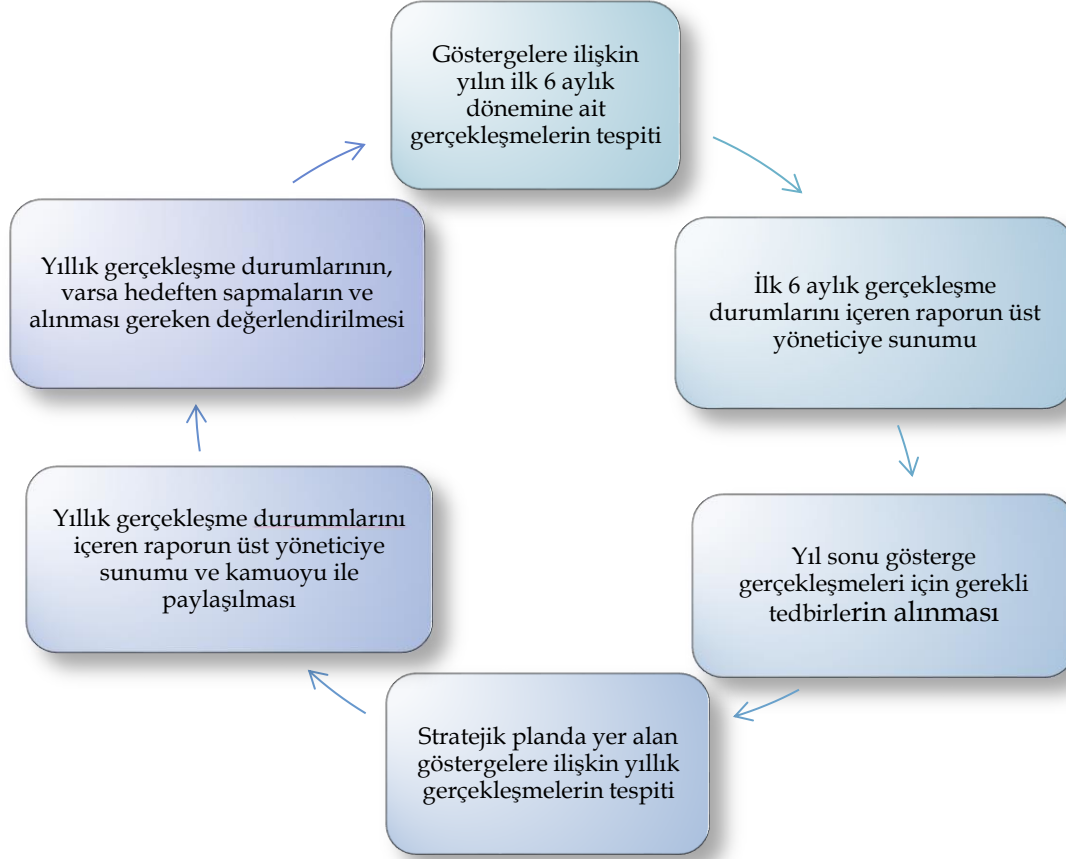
Göstergelere ilişkin yılın ilk 6 aylık dönemine ait gerçekleşmelerin tespiti

İlk 6 aylık gerçekleşme durumlarını içeren raporun üst yöneticiye sunumu

Yıl sonu gösterge gerçekleşmeleri için gerekli tedbirlerin alınması

Stratejik planda yer alan göstergelere ilişkin yıllık gerçekleşmelerin tespiti

Yıllık gerçekleşme durummlarını içeren raporun üst yöneticiye sunumu ve kamuoyu ile paylaşılması

Yıllık gerçekleşme durumlarının, varsa hedeften sapmaların ve alınması gereken değerlendirilmesi